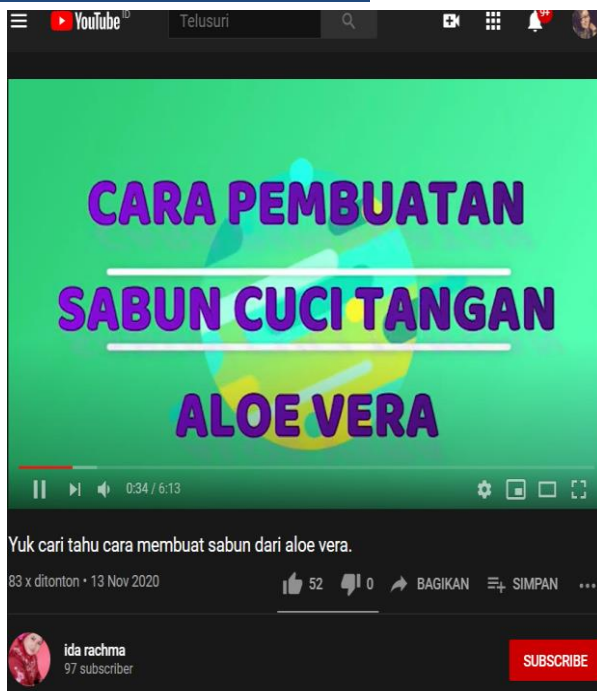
YouTube ID

Telusuri

9+

CARA PEMBUATAN

SABUN CUCI TANGAN

ALOE VERA

0:34 / 6:13

Yuk cari tahu cara membuat sabun dari aloe vera.

83 x ditonton • 13 Nov 2020

52

0

BAGIKAN

SIMPAN

...

ida rachma

97 subscriber

SUBSCRIBE